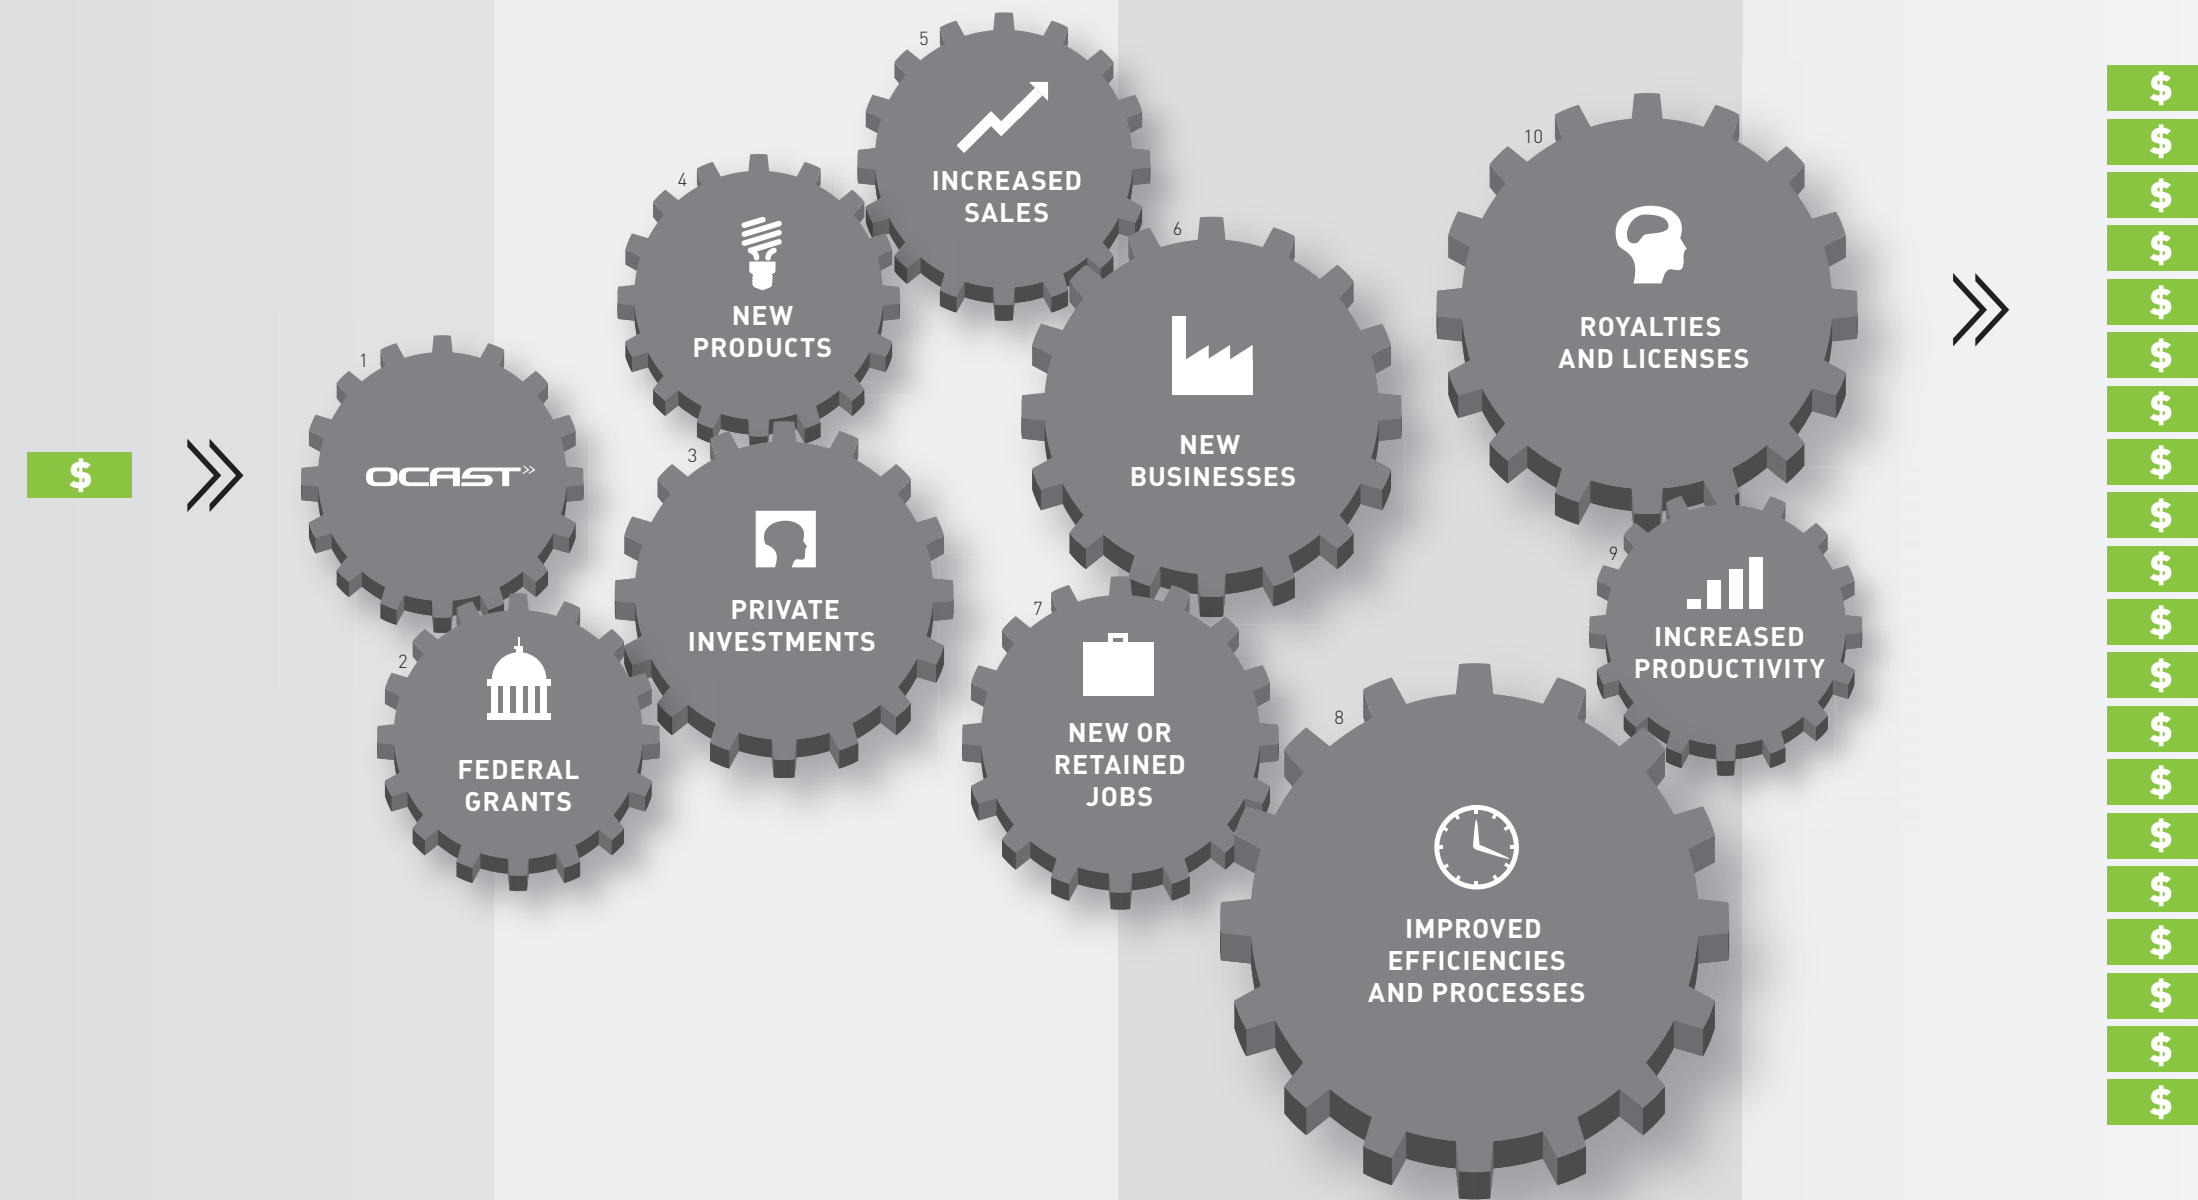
$

1
OCAST

2
FEDERAL GRANTS

3
PRIVATE INVESTMENTS

4
NEW PRODUCTS

5
INCREASED SALES

6
NEW BUSINESSES

7
NEW OR RETAINED JOBS

8
IMPROVED EFFICIENCIES AND PROCESSES

9
INCREASED PRODUCTIVITY

10
ROYALTIES AND LICENSES

$
$
$
$
$
$
$
$
$
$
$
$
$
$
$
$
$
$
$
$